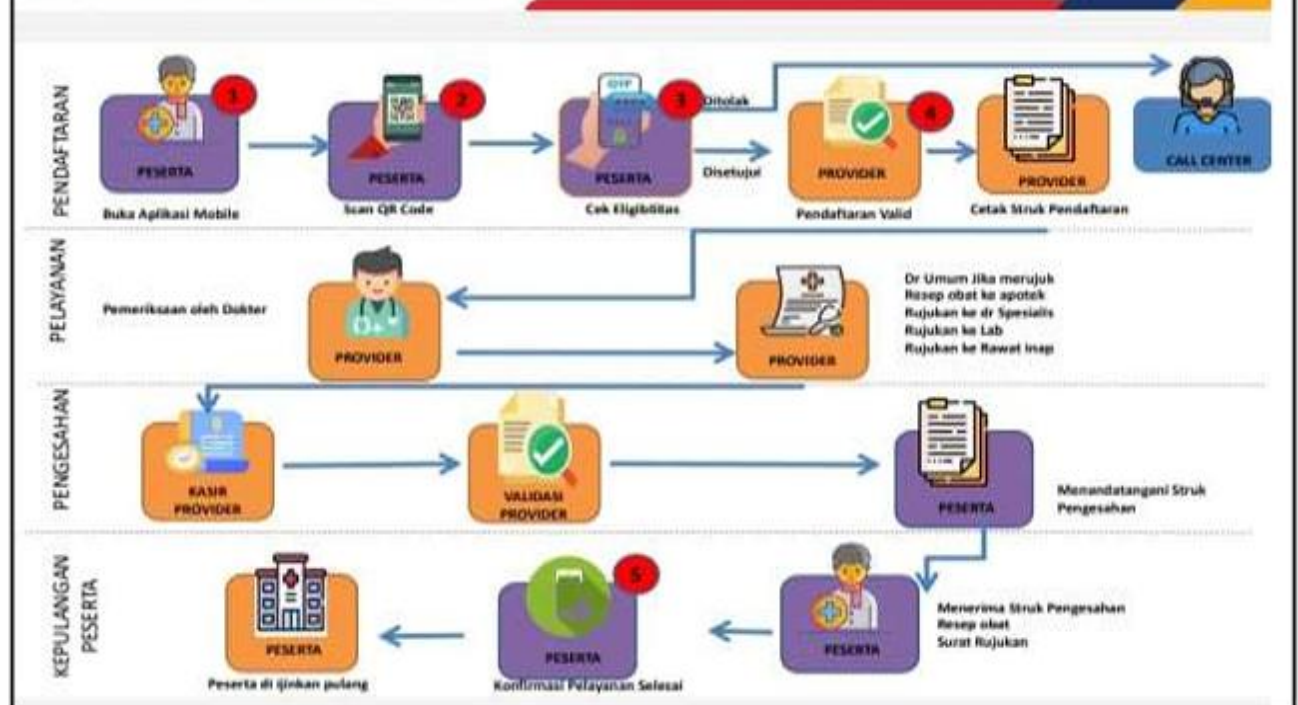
PENDAFTARAN

1
PESERTA
Buka Aplikasi Mobile

2
PESERTA
Scan QR Code

3
PESERTA
Cek Eligibilitas

Ditolak

Disetujui

4
PROVIDER
Pendaftaran Valid

PROVIDER
Cetak Struk Pendaftaran

CALL CENTER

PELAYANAN

Pemeriksaan oleh Dokter

PROVIDER

PROVIDER

Dr Umum Jika merujuk
Resep obat ke apotek
Rujukan ke dr Spesialis
Rujukan ke Lab
Rujukan ke Rawat Inap

PENGESAHAN

KASIR PROVIDER

VALIDASI PROVIDER

PESERTA

Menandatangani Struk Pengesahan

KEPULANGAN PESERTA

PESERTA
Peserta di ijinkan pulang

5
PESERTA
Konfirmasi Pelayanan Selesai

PESERTA

Menerima Struk Pengesahan
Resep obat
Surat Rujukan